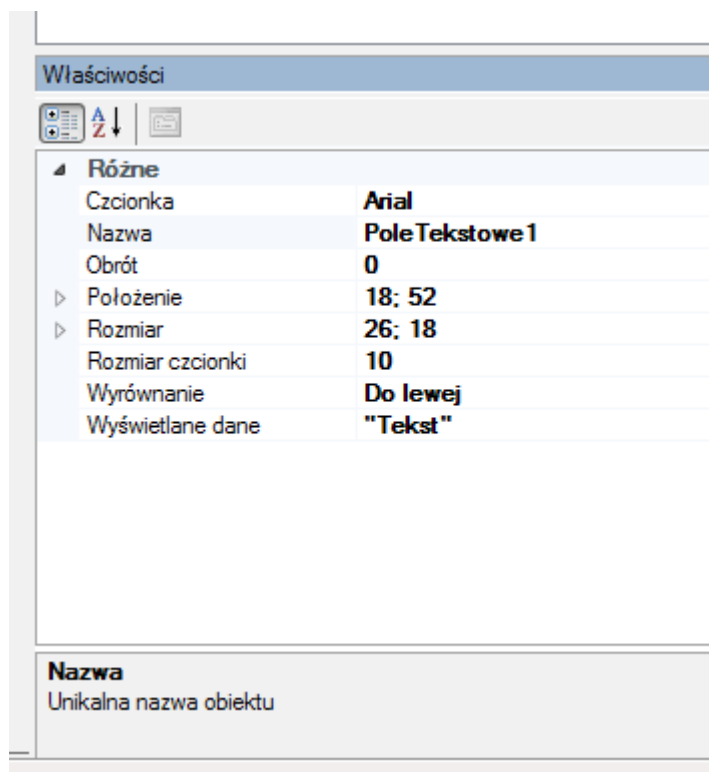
Właściwości

Różne

| | |
|---|---|
| Czcionka | Arial |
| Nazwa | PoleTekstowe1 |
| Obrót | 0 |
| Położenie | 18; 52 |
| Rozmiar | 26; 18 |
| Rozmiar czcionki | 10 |
| Wyrównanie | Do lewej |
| Wyświetlane dane | "Tekst" |

Nazwa
Unikalna nazwa obiektu